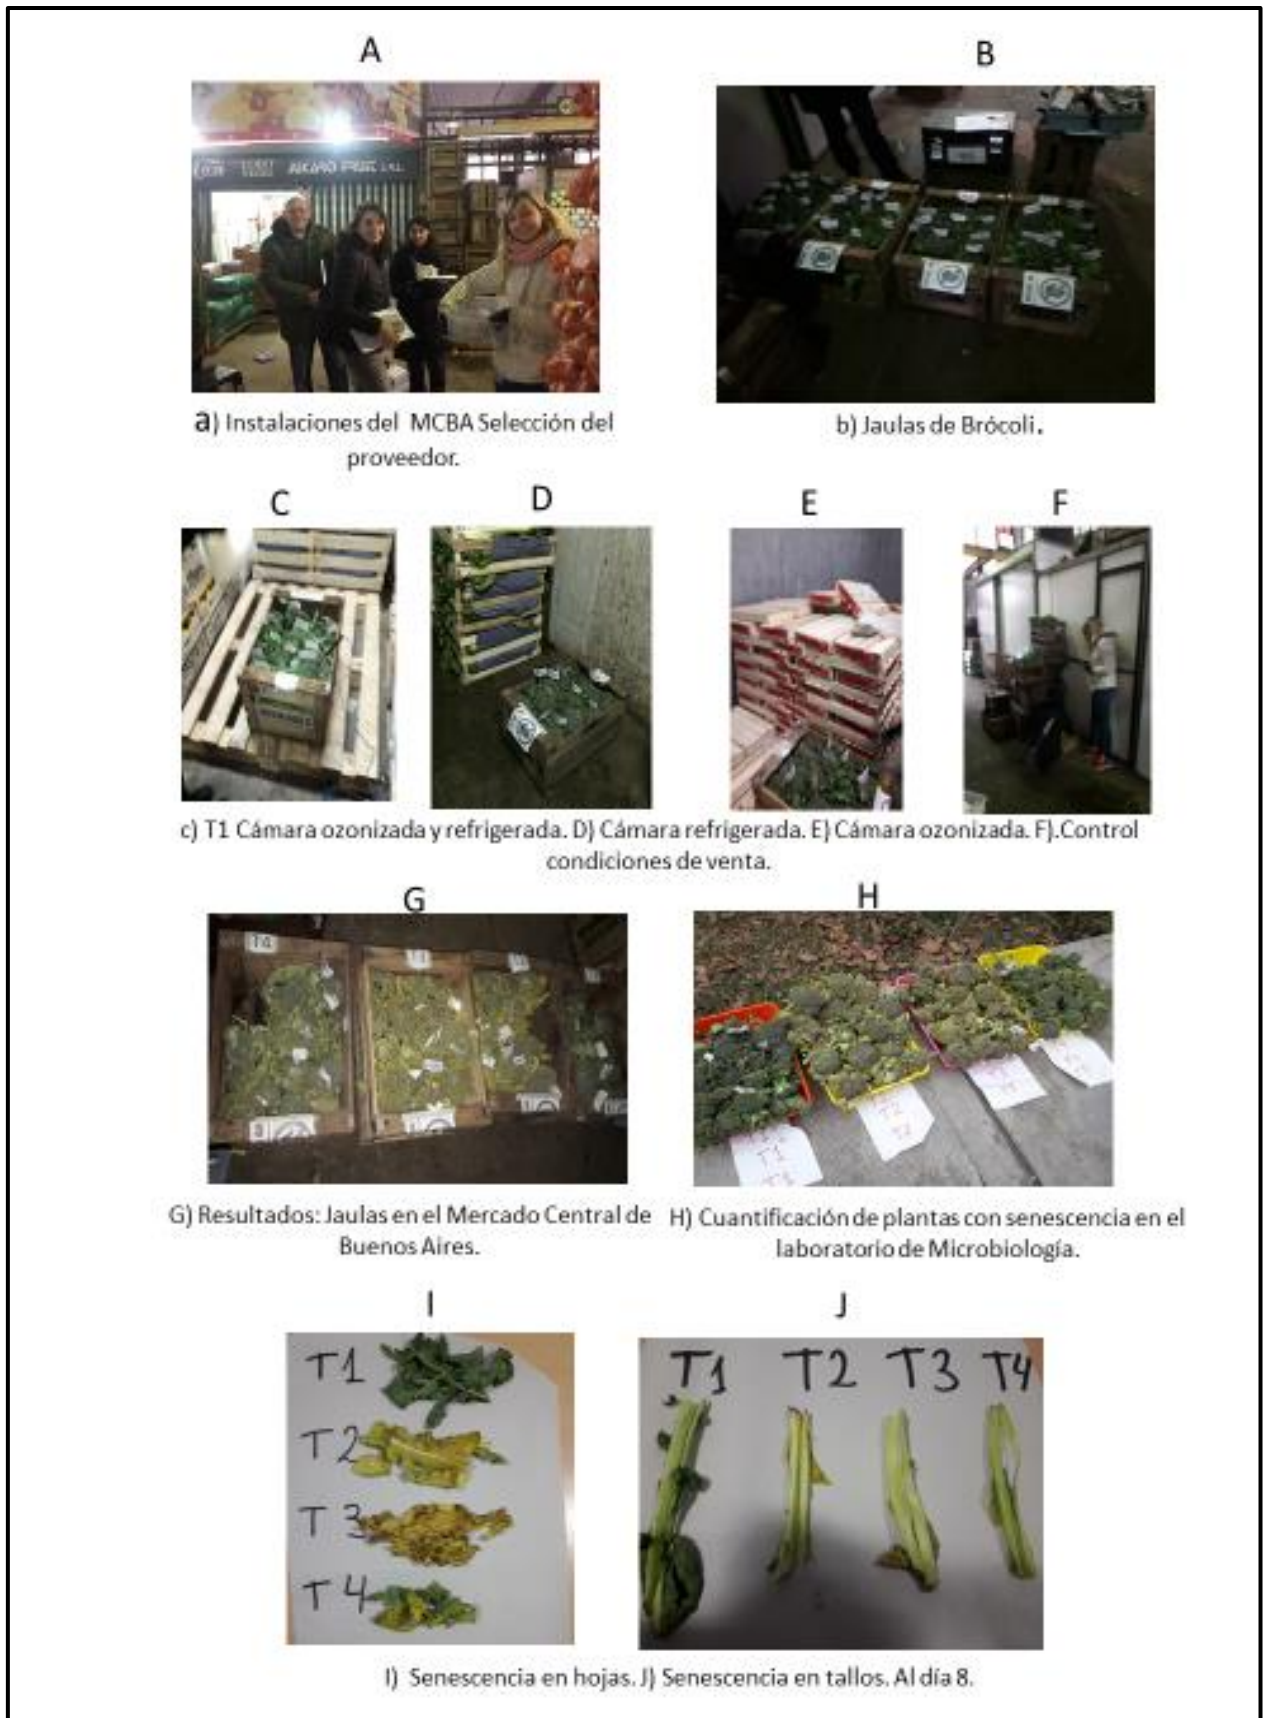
A

B

a) Instalaciones del MCBA Selección del proveedor.

b) Jaulas de Brócoli.

C

D

E

F

c) T1 Cámara ozonizada y refrigerada. D) Cámara refrigerada. E) Cámara ozonizada. F).Control condiciones de venta.

G

H

G) Resultados: Jaulas en el Mercado Central de Buenos Aires.

H) Cuantificación de plantas con senescencia en el laboratorio de Microbiología.

I

J

T1
T2
T3
T4

T1 T2 T3 T4

I) Senescencia en hojas. J) Senescencia en tallos. Al día 8.